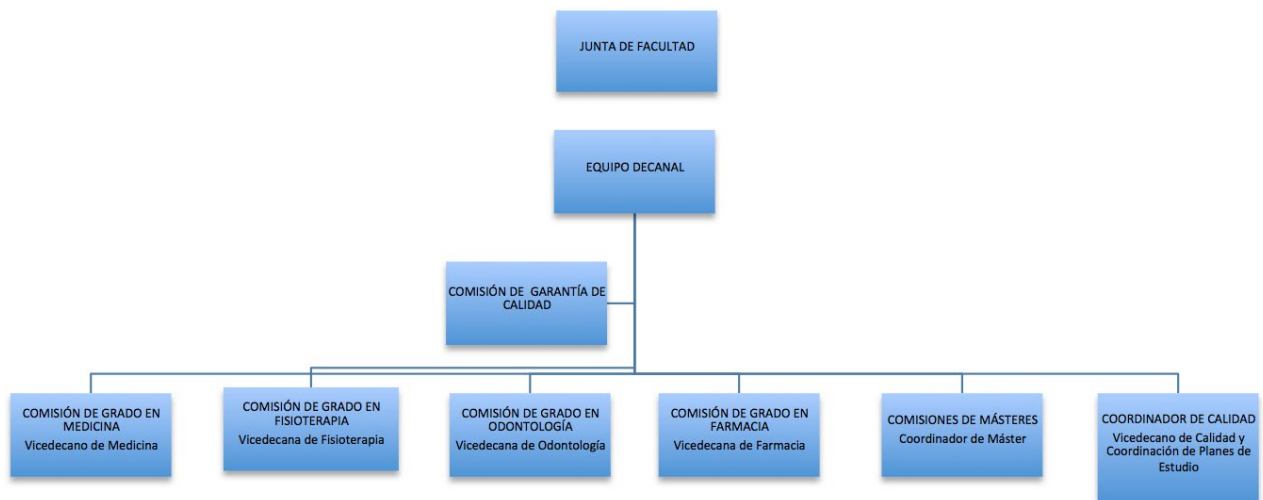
JUNTA DE FACULTAD

EQUIPO DECANAL

COMISIÓN DE GARANTÍA DE CALIDAD

COMISIÓN DE GRADO EN MEDICINA
Vicedecano de Medicina

COMISIÓN DE GRADO EN FISIOTERAPIA
Vicedecana de Fisioterapia

COMISIÓN DE GRADO EN ODONTOLOGÍA
Vicedecana de Odontología

COMISIÓN DE GRADO EN FARMACIA
Vicedecana de Farmacia

COMISIONES DE MÁSTERES
Coordinador de Máster

COORDINADOR DE CALIDAD
Vicedecano de Calidad y Coordinación de Planes de Estudio